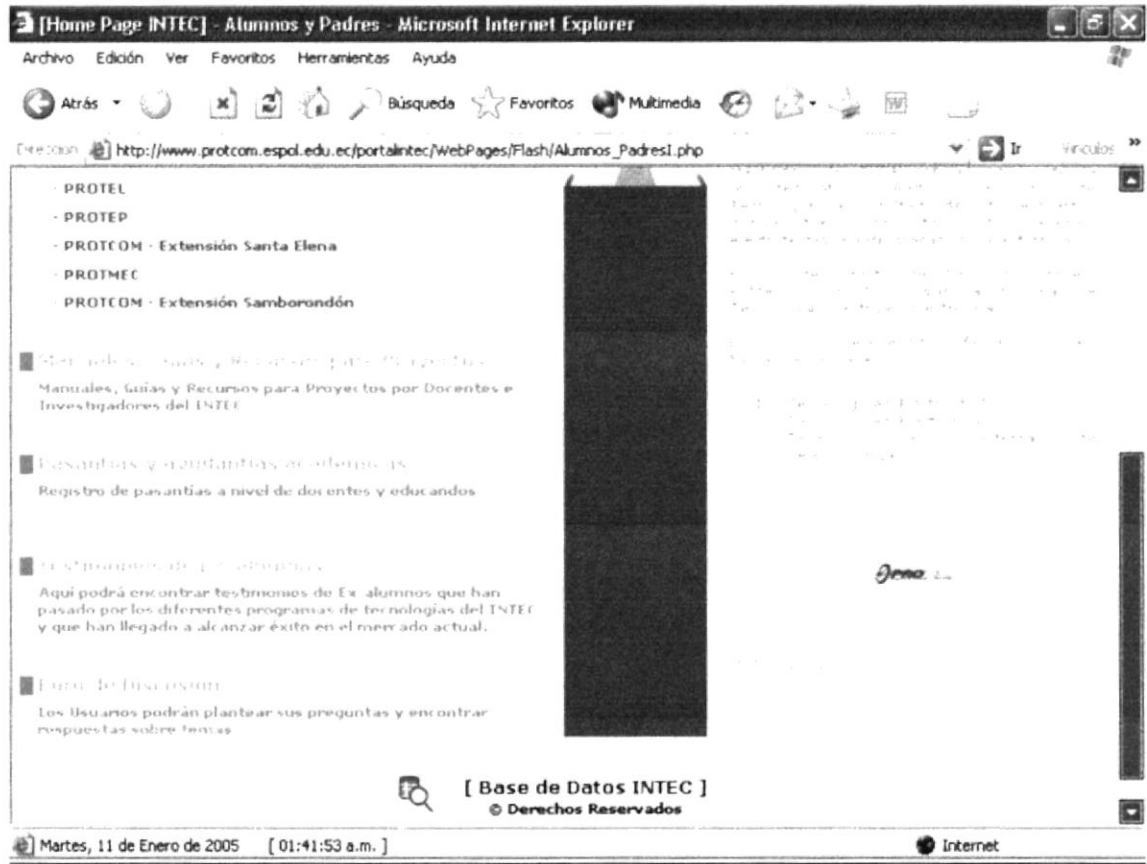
[Home Page INTEC] - Alumnos y Padres - Microsoft Internet Explorer

Archivo Edición Ver Favoritos Herramientas Ayuda

Atrás Búsqueda Favoritos Multimedia

Dirección http://www.protcom.espol.edu.ec/portalintec/WebPages/Flash/Alumnos_PadresI.php Ir Vínculos

· PROTEL
· PROTEP
· PROTCOM · Extensión Santa Elena
· PROTMEC
· PROTCOM · Extensión Samborondón

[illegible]

Manuales, Guías y Recursos para Proyectos por Docentes e Investigadores del INTEC

Pasantías y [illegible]

Registro de pasantías a nivel de docentes y educandos

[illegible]

Aquí podrá encontrar testimonios de Ex alumnos que han pasado por los diferentes programas de tecnologías del INTEC y que han llegado a alcanzar éxito en el mercado actual.

Foro de Discusión

Los Usuarios podrán plantear sus preguntas y encontrar respuestas sobre temas

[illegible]

[ Base de Datos INTEC ]
© Derechos Reservados

Martes, 11 de Enero de 2005 [ 01:41:53 a.m. ]

Internet